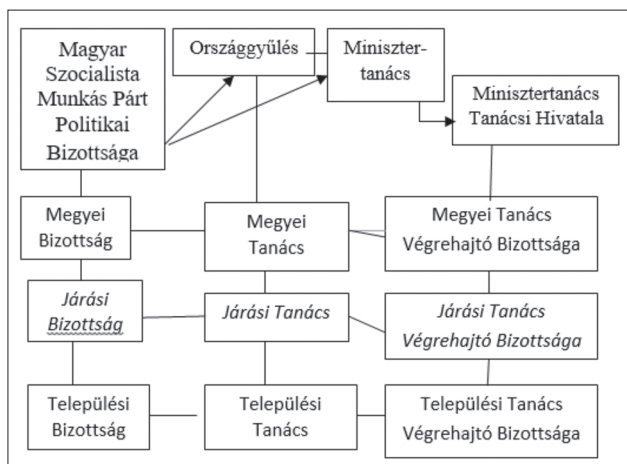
Magyar Szocialista Munkás Párt Politikai Bizottsága

Országgyűlés

Miniszter-tanács

Minisztertanács Tanácsi Hivatala

Megyei Bizottság

Megyei Tanács

Megyei Tanács Végrehajtó Bizottsága

*Járási Bizottság*

*Járási Tanács*

*Járási Tanács Végrehajtó Bizottsága*

Települési Bizottság

Települési Tanács

Települési Tanács Végrehajtó Bizottsága